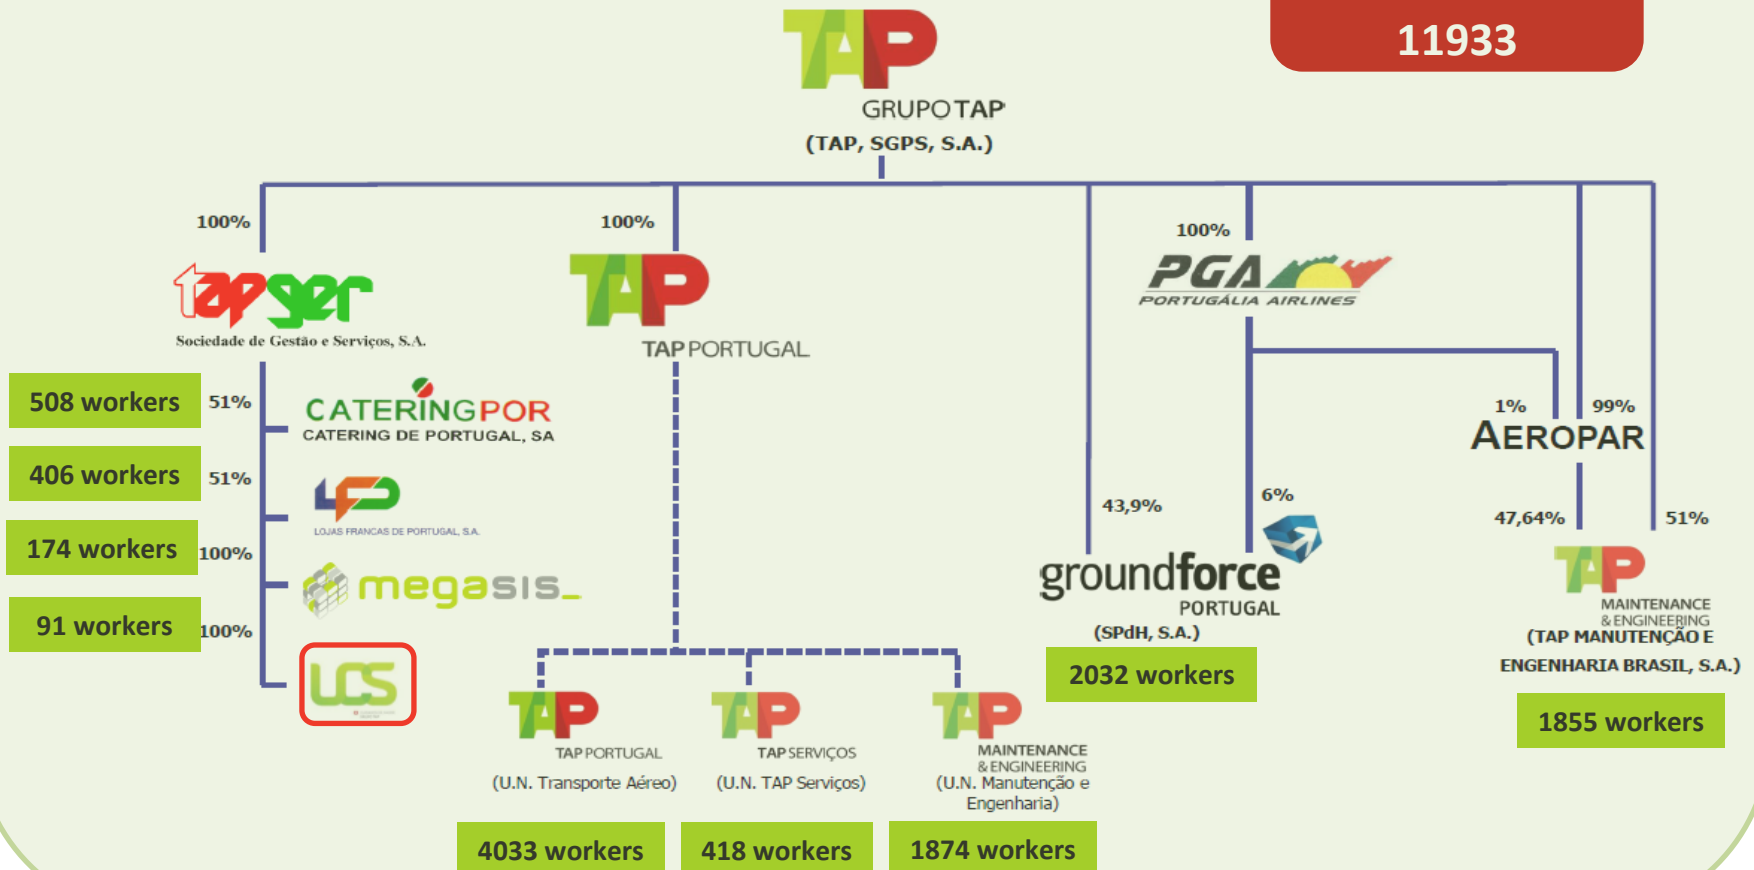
TAP
GRUPO TAP
(TAP, SGPS, S.A.)

11933

100%
tapger
Sociedade de Gestão e Serviços, S.A.

100%
TAP
TAP PORTUGAL

100%
PGA
PORTUGÁLIA AIRLINES

508 workers
51%
CATERINGPOR
CATERING DE PORTUGAL, SA

406 workers
51%
LFP
LOJAS FRANCAS DE PORTUGAL, S.A.

174 workers
100%
megasis

91 workers
100%
UCS

1%
99%
AEROPAR

43,9%
6%
groundforce
PORTUGAL
(SPdH, S.A.)
2032 workers

47,64%
51%
TAP
MAINTENANCE & ENGINEERING
(TAP MANUTENÇÃO E ENGENHARIA BRASIL, S.A.)
1855 workers

TAP
TAP PORTUGAL
(U.N. Transporte Aéreo)
4033 workers

TAP
TAP SERVIÇOS
(U.N. TAP Serviços)
418 workers

TAP
MAINTENANCE & ENGINEERING
(U.N. Manutenção e Engenharia)
1874 workers